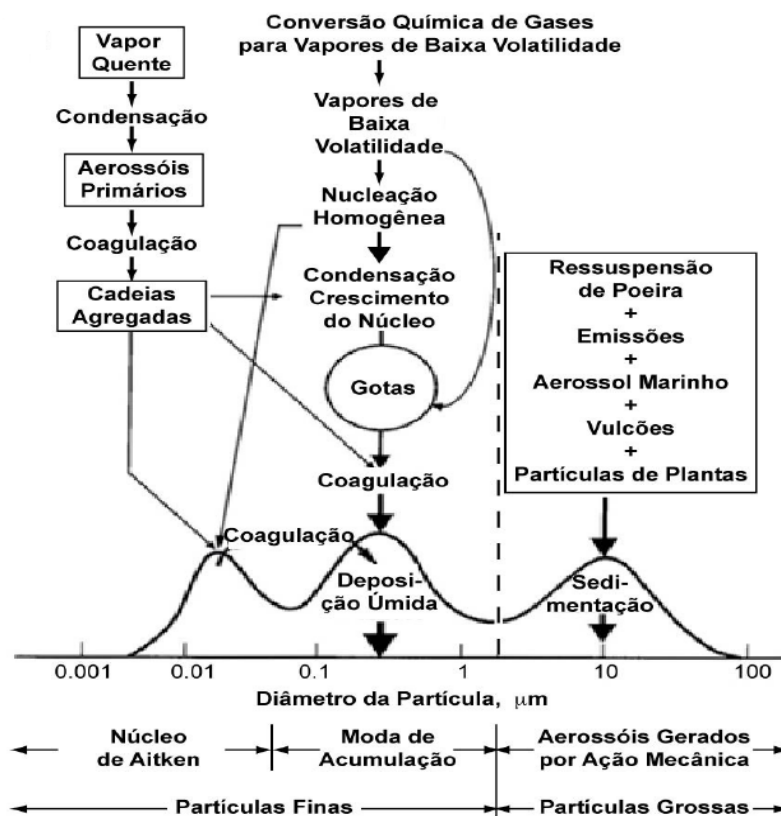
Conversão Química de Gases para Vapores de Baixa Volatilidade

Vapor Quente

Condensação

Aerossóis Primários

Coagulação

Cadeias Agregadas

Vapores de Baixa Volatilidade

Nucleação Homogênea

Condensação Crescimento do Núcleo

Gotas

Coagulação

Ressuspensão de Poeira + Emissões + Aerossol Marinho + Vulcões + Partículas de Plantas

Coagulação

Deposição Úmida

Sedimentação

0.001 0.01 0.1 1 10 100

Diâmetro da Partícula, $\mu m$

Núcleo de Aitken

Moda de Acumulação

Aerossóis Gerados por Ação Mecânica

Partículas Finas

Partículas Grossas